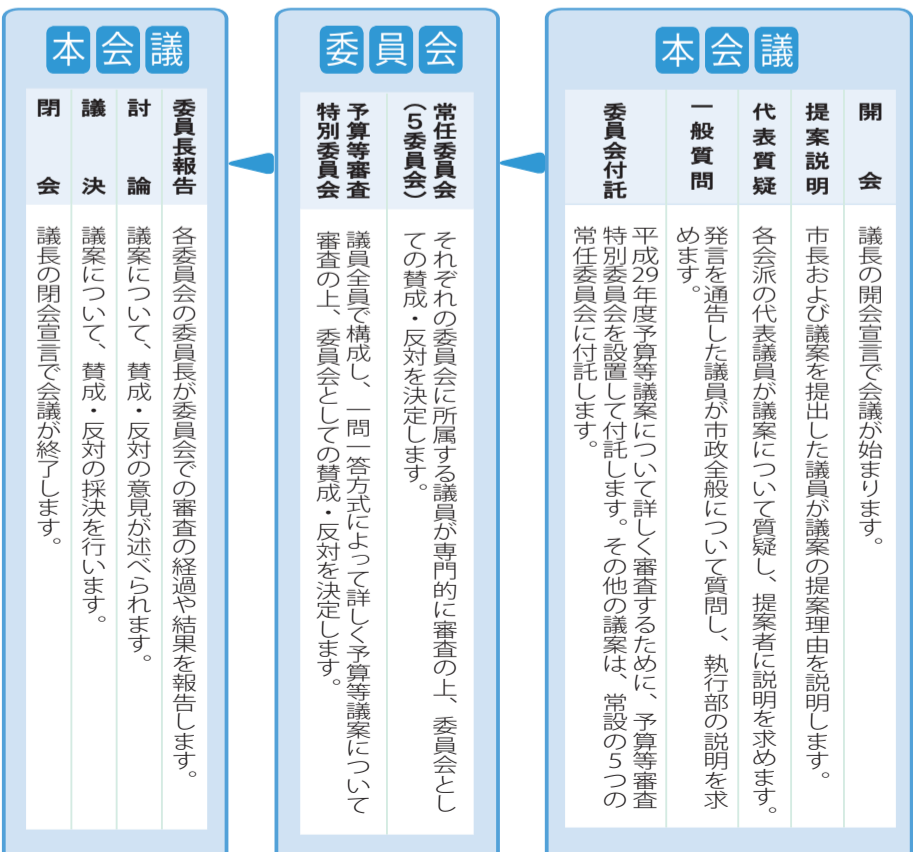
本会議

開会
議長の開会宣言で会議が始まります。

提案説明
市長および議案を提出した議員が議案の提案理由を説明します。

代表質疑
各会派の代表議員が議案について質疑し、提案者に説明を求めます。

一般質問
発言を通告した議員が市政全般について質問し、執行部の説明を求めます。

委員会付託
平成29年度予算等議案について詳しく審査するために、予算等審査特別委員会を設置して付託します。その他の議案は、常設の5つの常任委員会に付託します。

委員会

常任委員会（5委員会）
それぞれの委員会に所属する議員が専門的に審査の上、委員会としての賛成・反対を決定します。

予算等審査特別委員会
議員全員で構成し、一問一答方式によって詳しく予算等議案について審査の上、委員会としての賛成・反対を決定します。

本会議

委員長報告
各委員会の委員長が委員会での審査の経過や結果を報告します。

討論
議案について、賛成・反対の意見が述べられます。

議決
議案について、賛成・反対の採決を行います。

閉会
議長の閉会宣言で会議が終了します。